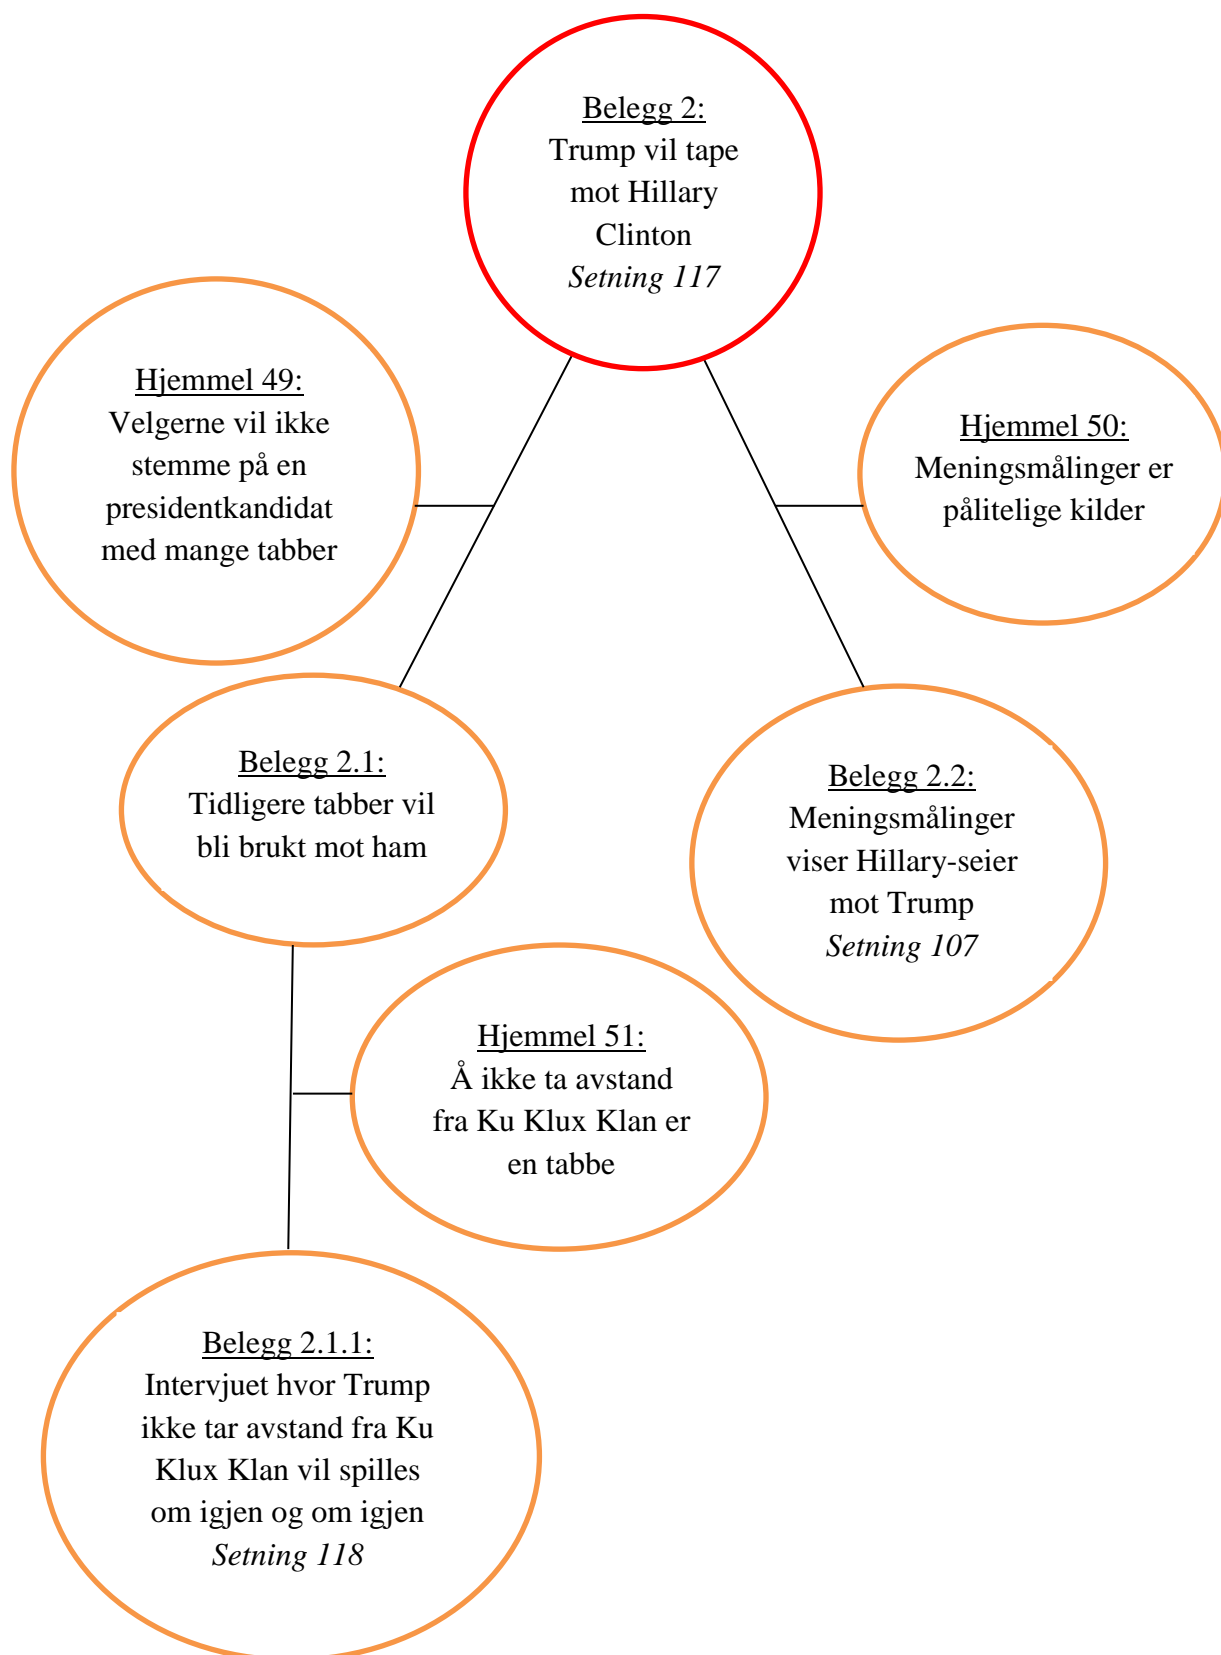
Belegg 2:
Trump vil tape mot Hillary Clinton
*Setning 117*

Hjemmel 49:
Velgerne vil ikke stemme på en presidentkandidat med mange tabber

Hjemmel 50:
Meningsmålinger er pålitelige kilder

Belegg 2.1:
Tidligere tabber vil bli brukt mot ham

Belegg 2.2:
Meningsmålinger viser Hillary-seier mot Trump
*Setning 107*

Hjemmel 51:
Å ikke ta avstand fra Ku Klux Klan er en tabbe

Belegg 2.1.1:
Intervjuet hvor Trump ikke tar avstand fra Ku Klux Klan vil spilles om igjen og om igjen
*Setning 118*